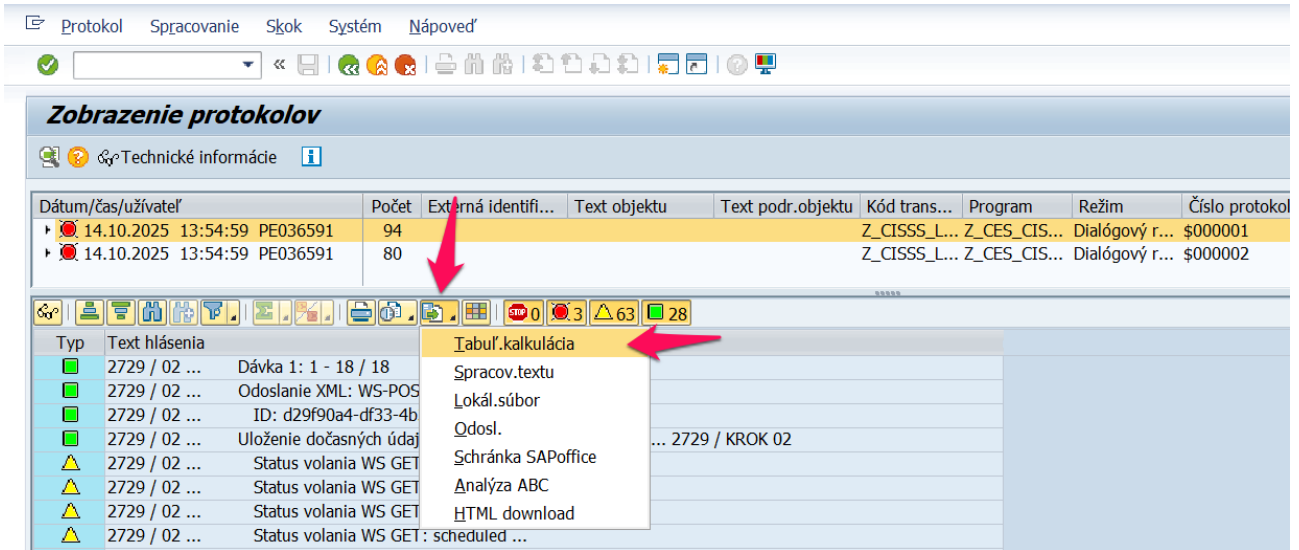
Protokol Spracovanie Skok Systém Nápoveď

Zobrazenie protokolov

Technické informácie

| Dátum/čas/užívateľ | Počet | Externá identifi... | Text objektu | Text podr.objektu | Kód trans... | Program | Režim | Číslo protokol |
|---|---|---|---|---|---|---|---|---|
| 14.10.2025 13:54:59 PE036591 | 94 | | | | Z_CISSS_L... | Z_CES_CIS... | Dialógový r... | $000001 |
| 14.10.2025 13:54:59 PE036591 | 80 | | | | Z_CISSS_L... | Z_CES_CIS... | Dialógový r... | $000002 |

0 3 63 28

| Typ | Text hlásenia |
|---|---|
| | 2729 / 02 ... Dávka 1: 1 - 18 / 18 |
| | 2729 / 02 ... Odoslanie XML: WS-POS |
| | 2729 / 02 ... ID: d29f90a4-df33-4b |
| | 2729 / 02 ... Uloženie dočasných údaj ... 2729 / KROK 02 |
| | 2729 / 02 ... Status volania WS GET |
| | 2729 / 02 ... Status volania WS GET |
| | 2729 / 02 ... Status volania WS GET |
| | 2729 / 02 ... Status volania WS GET: scheduled ... |

Tabuľ.kalkulácia
Spracov.textu
Lokál.súbor
Odosl.
Schránka SAPoffice
Analýza ABC
HTML download